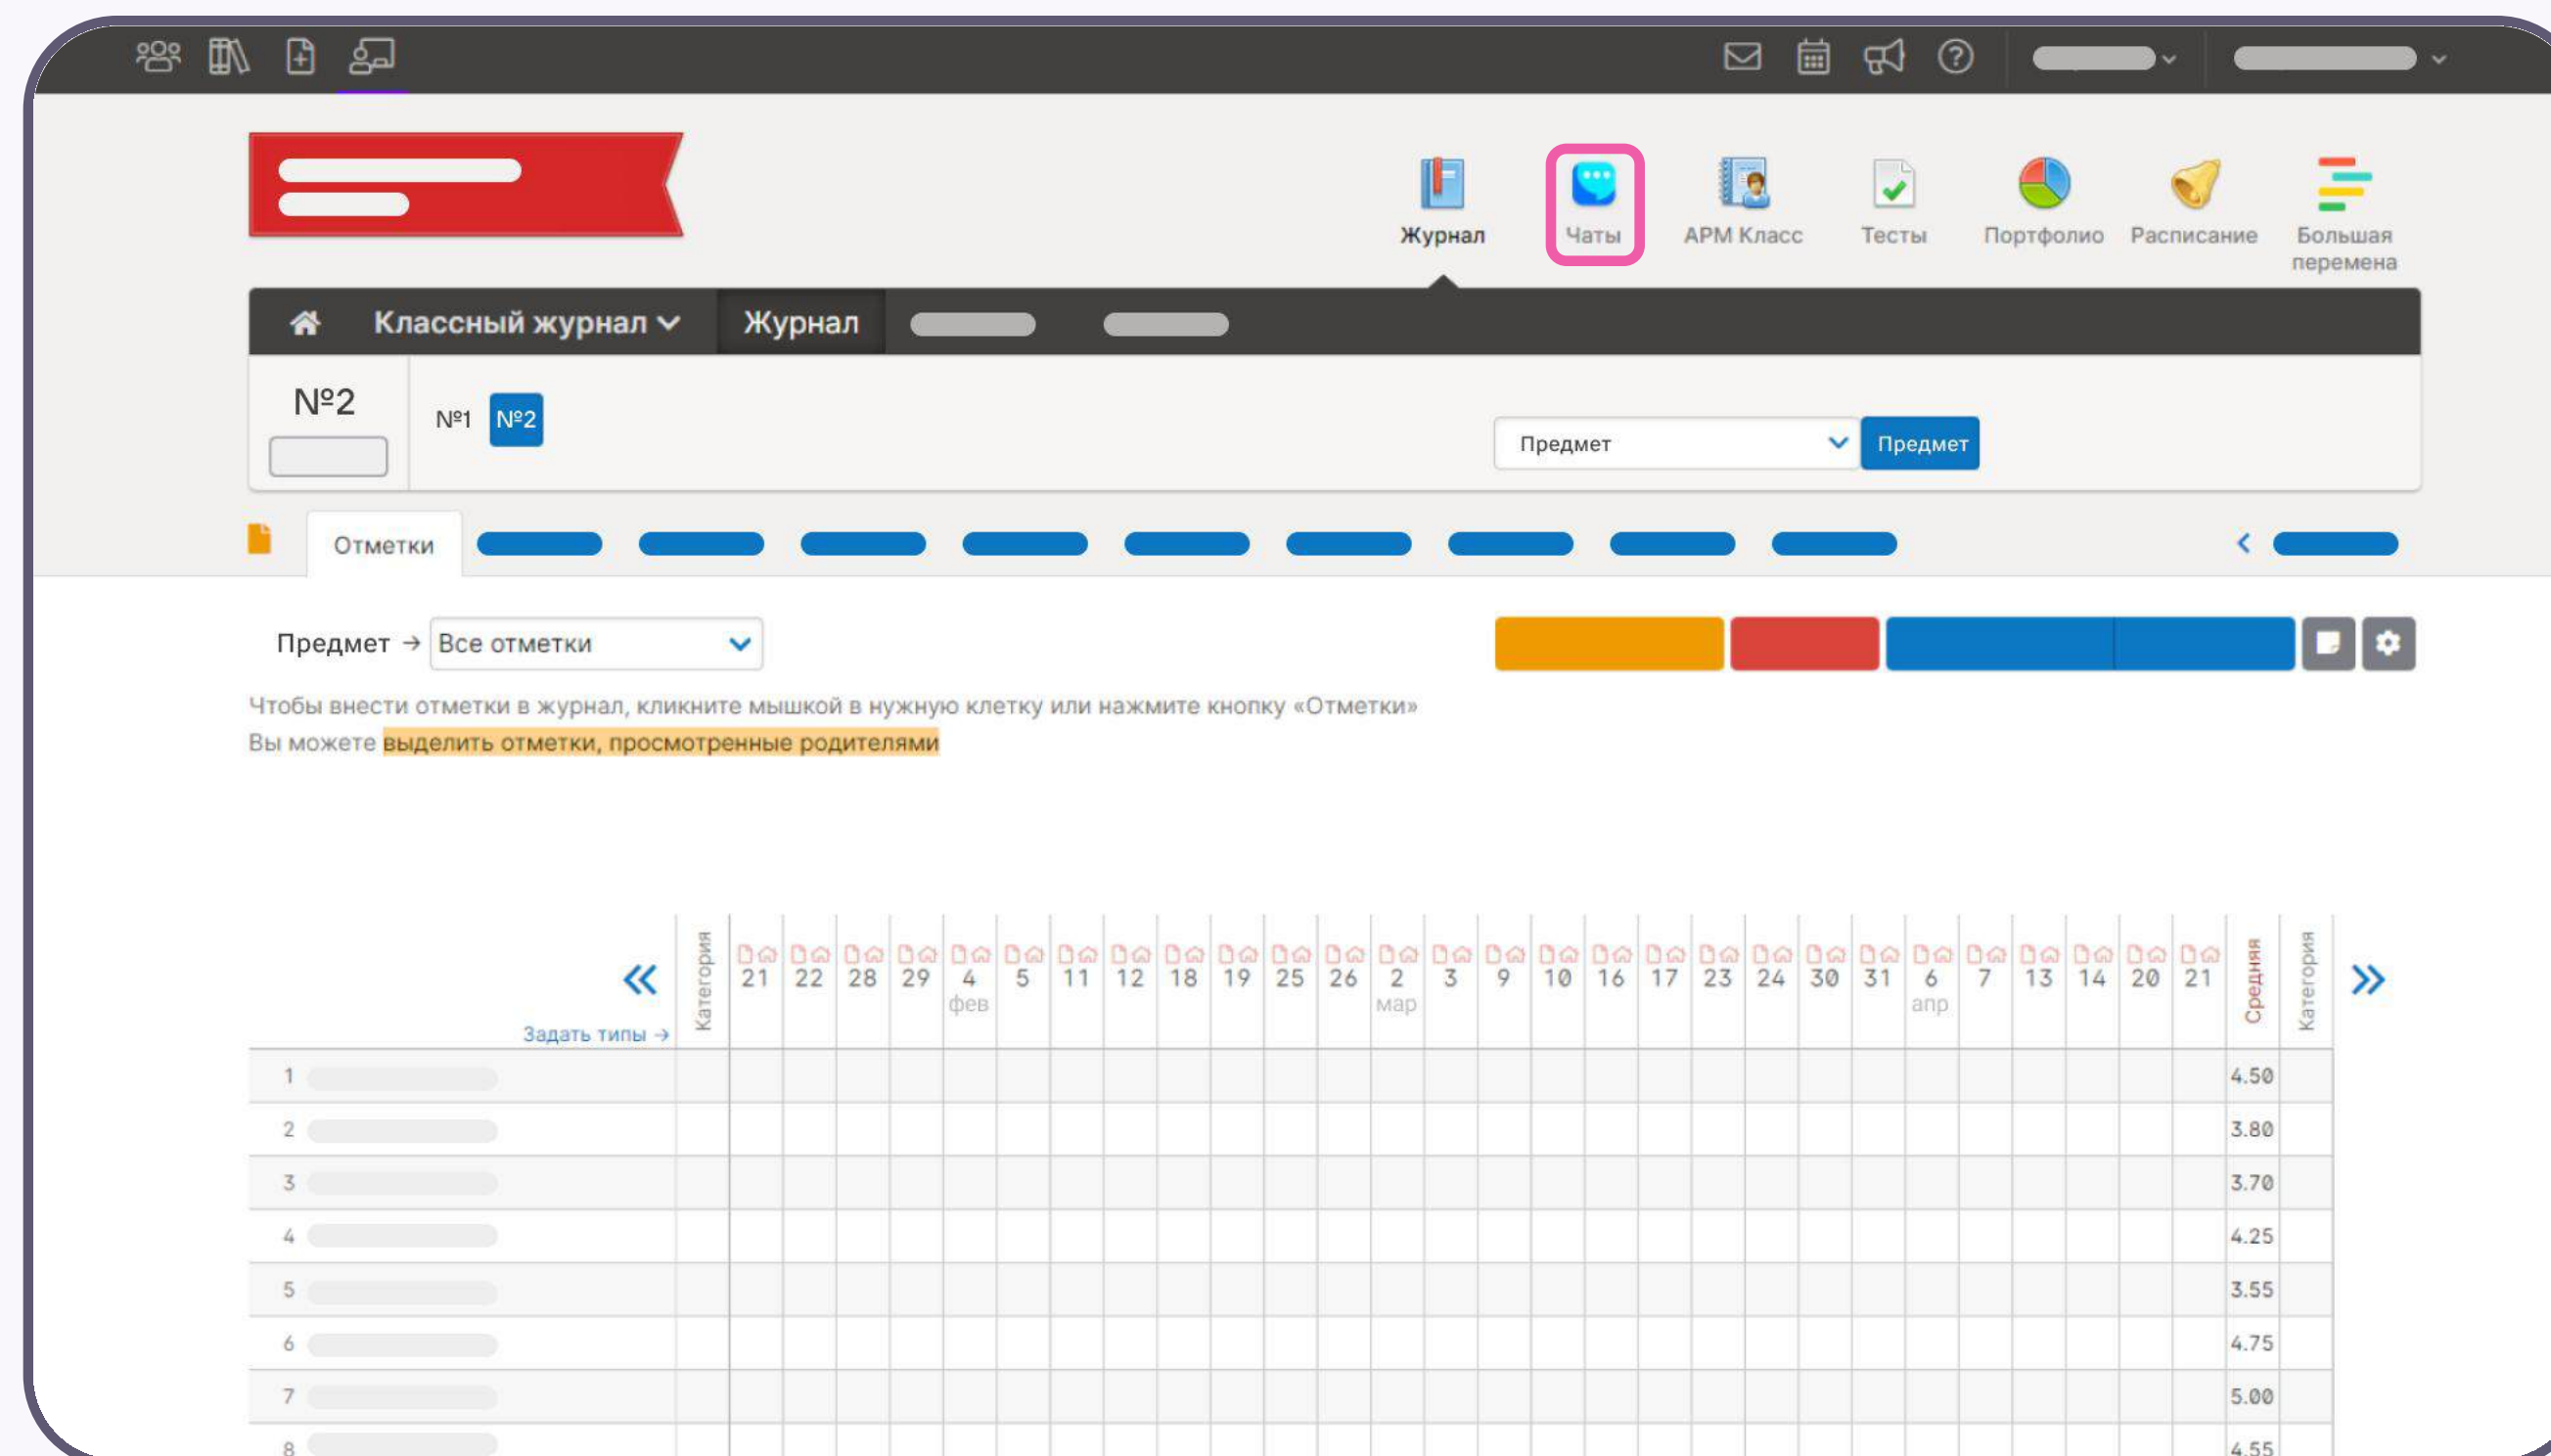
Журнал Чаты АРМ Класс Тесты Портфолио Расписание Большая перемена

Классный журнал Журнал

№2

№1 №2

Предмет Предмет

Отметки

Предмет → Все отметки

Чтобы внести отметки в журнал, кликните мышкой в нужную клетку или нажмите кнопку «Отметки»

Вы можете выделить отметки, просмотренные родителями

| Задать типы → | Категория | 21 | 22 | 28 | 29 | 4 фев | 5 | 11 | 12 | 18 | 19 | 25 | 26 | 2 мар | 3 | 9 | 10 | 16 | 17 | 23 | 24 | 30 | 31 | 6 апр | 7 | 13 | 14 | 20 | 21 | Средняя | Категория |
|---|---|---|---|---|---|---|---|---|---|---|---|---|---|---|---|---|---|---|---|---|---|---|---|---|---|---|---|---|---|---|---|
| 1 | | | | | | | | | | | | | | | | | | | | | | | | | | | | | | 4.50 | |
| 2 | | | | | | | | | | | | | | | | | | | | | | | | | | | | | | 3.80 | |
| 3 | | | | | | | | | | | | | | | | | | | | | | | | | | | | | | 3.70 | |
| 4 | | | | | | | | | | | | | | | | | | | | | | | | | | | | | | 4.25 | |
| 5 | | | | | | | | | | | | | | | | | | | | | | | | | | | | | | 3.55 | |
| 6 | | | | | | | | | | | | | | | | | | | | | | | | | | | | | | 4.75 | |
| 7 | | | | | | | | | | | | | | | | | | | | | | | | | | | | | | 5.00 | |
| 8 | | | | | | | | | | | | | | | | | | | | | | | | | | | | | | 4.55 | |